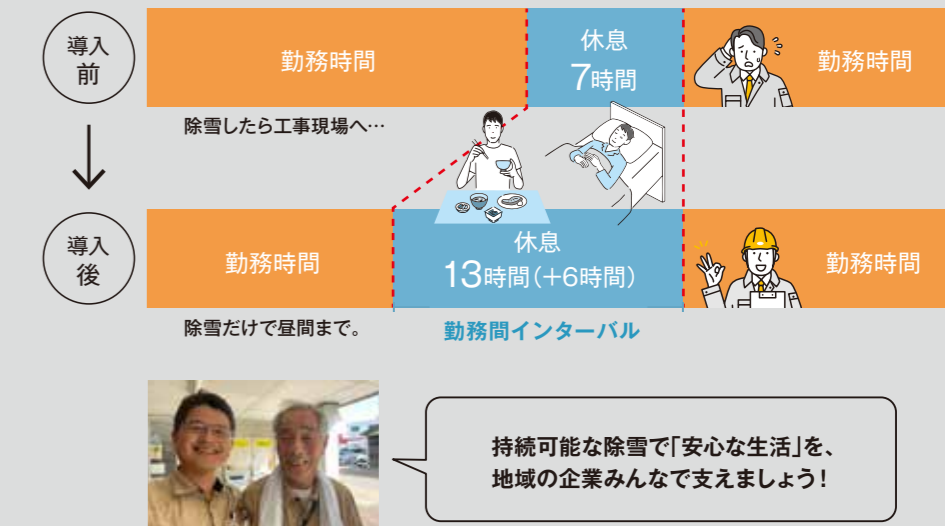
導入前

勤務時間

休息
7時間

勤務時間

除雪したら工事現場へ…

導入後

勤務時間

休息
13時間（+6時間）

勤務時間

除雪だけで昼間まで。

勤務間インターバル

持続可能な除雪で「安心な生活」を、
地域の企業みんなで支えましょう！